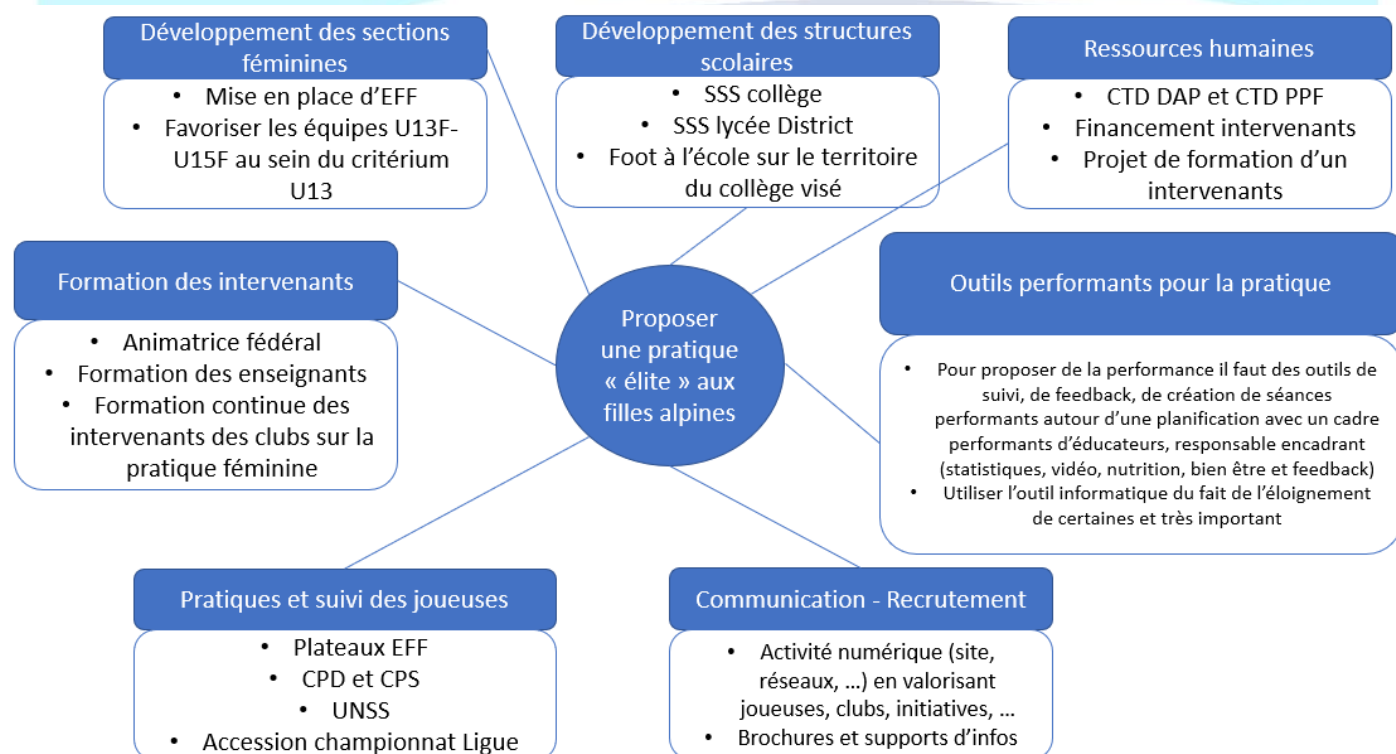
Développement des sections féminines

- Mise en place d'EFF
- Favoriser les équipes U13F-U15F au sein du critérium U13

Développement des structures scolaires

- SSS collège
- SSS lycée District
- Foot à l'école sur le territoire du collège visé

Ressources humaines

- CTD DAP et CTD PPF
- Financement intervenants
- Projet de formation d'un intervenants

Formation des intervenants

- Animatrice fédéral
- Formation des enseignants
- Formation continue des intervenants des clubs sur la pratique féminine

Proposer une pratique « élite » aux filles alpines

Outils performants pour la pratique

- Pour proposer de la performance il faut des outils de suivi, de feedback, de création de séances performants autour d'une planification avec un cadre performants d'éducateurs, responsable encadrant (statistiques, vidéo, nutrition, bien être et feedback)
- Utiliser l'outil informatique du fait de l'éloignement de certaines et très important

Pratiques et suivi des joueuses

- Plateaux EFF
- CPD et CPS
- UNSS
- Accession championnat Ligue

Communication - Recrutement

- Activité numérique (site, réseaux, …) en valorisant joueuses, clubs, initiatives, …
- Brochures et supports d'infos